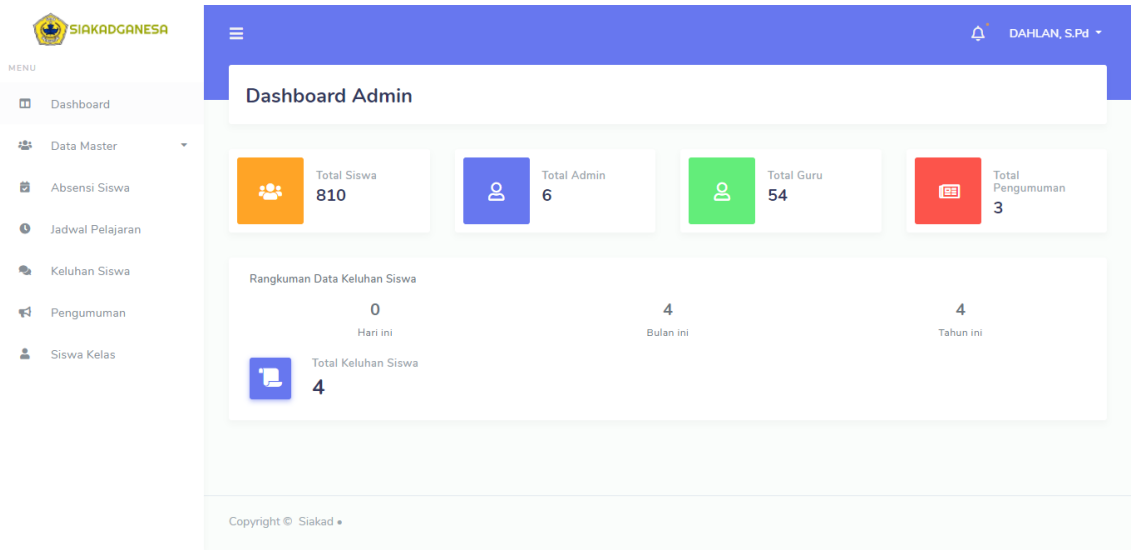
SIAKADGANESA

MENU

Dashboard

Data Master

Absensi Siswa

Jadwal Pelajaran

Keluhan Siswa

Pengumuman

Siswa Kelas

DAHLAN, S.Pd

Dashboard Admin

Total Siswa
810

Total Admin
6

Total Guru
54

Total Pengumuman
3

Rangkuman Data Keluhan Siswa

0
Hari ini

4
Bulan ini

4
Tahun ini

Total Keluhan Siswa
4

Copyright © Siakad •